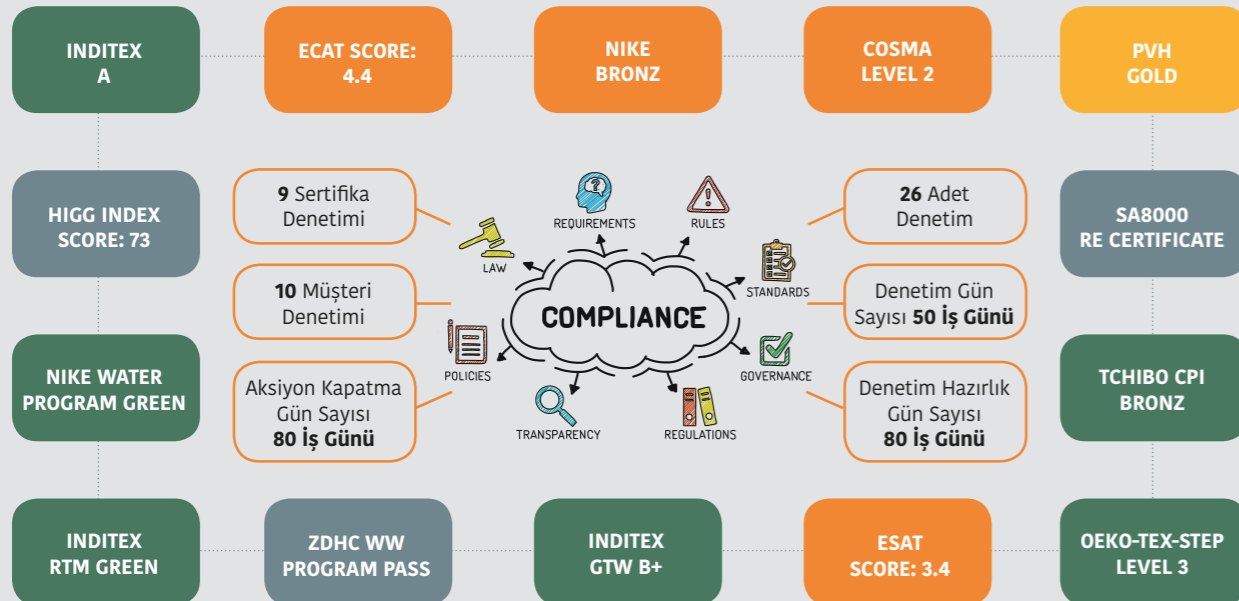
INDITEX
A

ECAT SCORE:
4.4

NIKE
BRONZ

COSMA
LEVEL 2

PVH
GOLD

HIGG INDEX
SCORE: 73

9 Sertifika
Denetimi

10 Müşteri
Denetimi

Aksiyon Kapatma
Gün Sayısı
80 İş Günü

REQUIREMENTS

RULES

LAW

STANDARDS

COMPLIANCE

POLICIES

GOVERNANCE

TRANSPARENCY

REGULATIONS

26 Adet
Denetim

Denetim Gün
Sayısı 50 İş Günü

Denetim Hazırlık
Gün Sayısı
80 İş Günü

SA8000
RE CERTIFICATE

NIKE WATER
PROGRAM GREEN

TCHIBO CPI
BRONZ

INDITEX
RTM GREEN

ZDHC WW
PROGRAM PASS

INDITEX
GTW B+

ESAT
SCORE: 3.4

OEKO-TEX-STEP
LEVEL 3